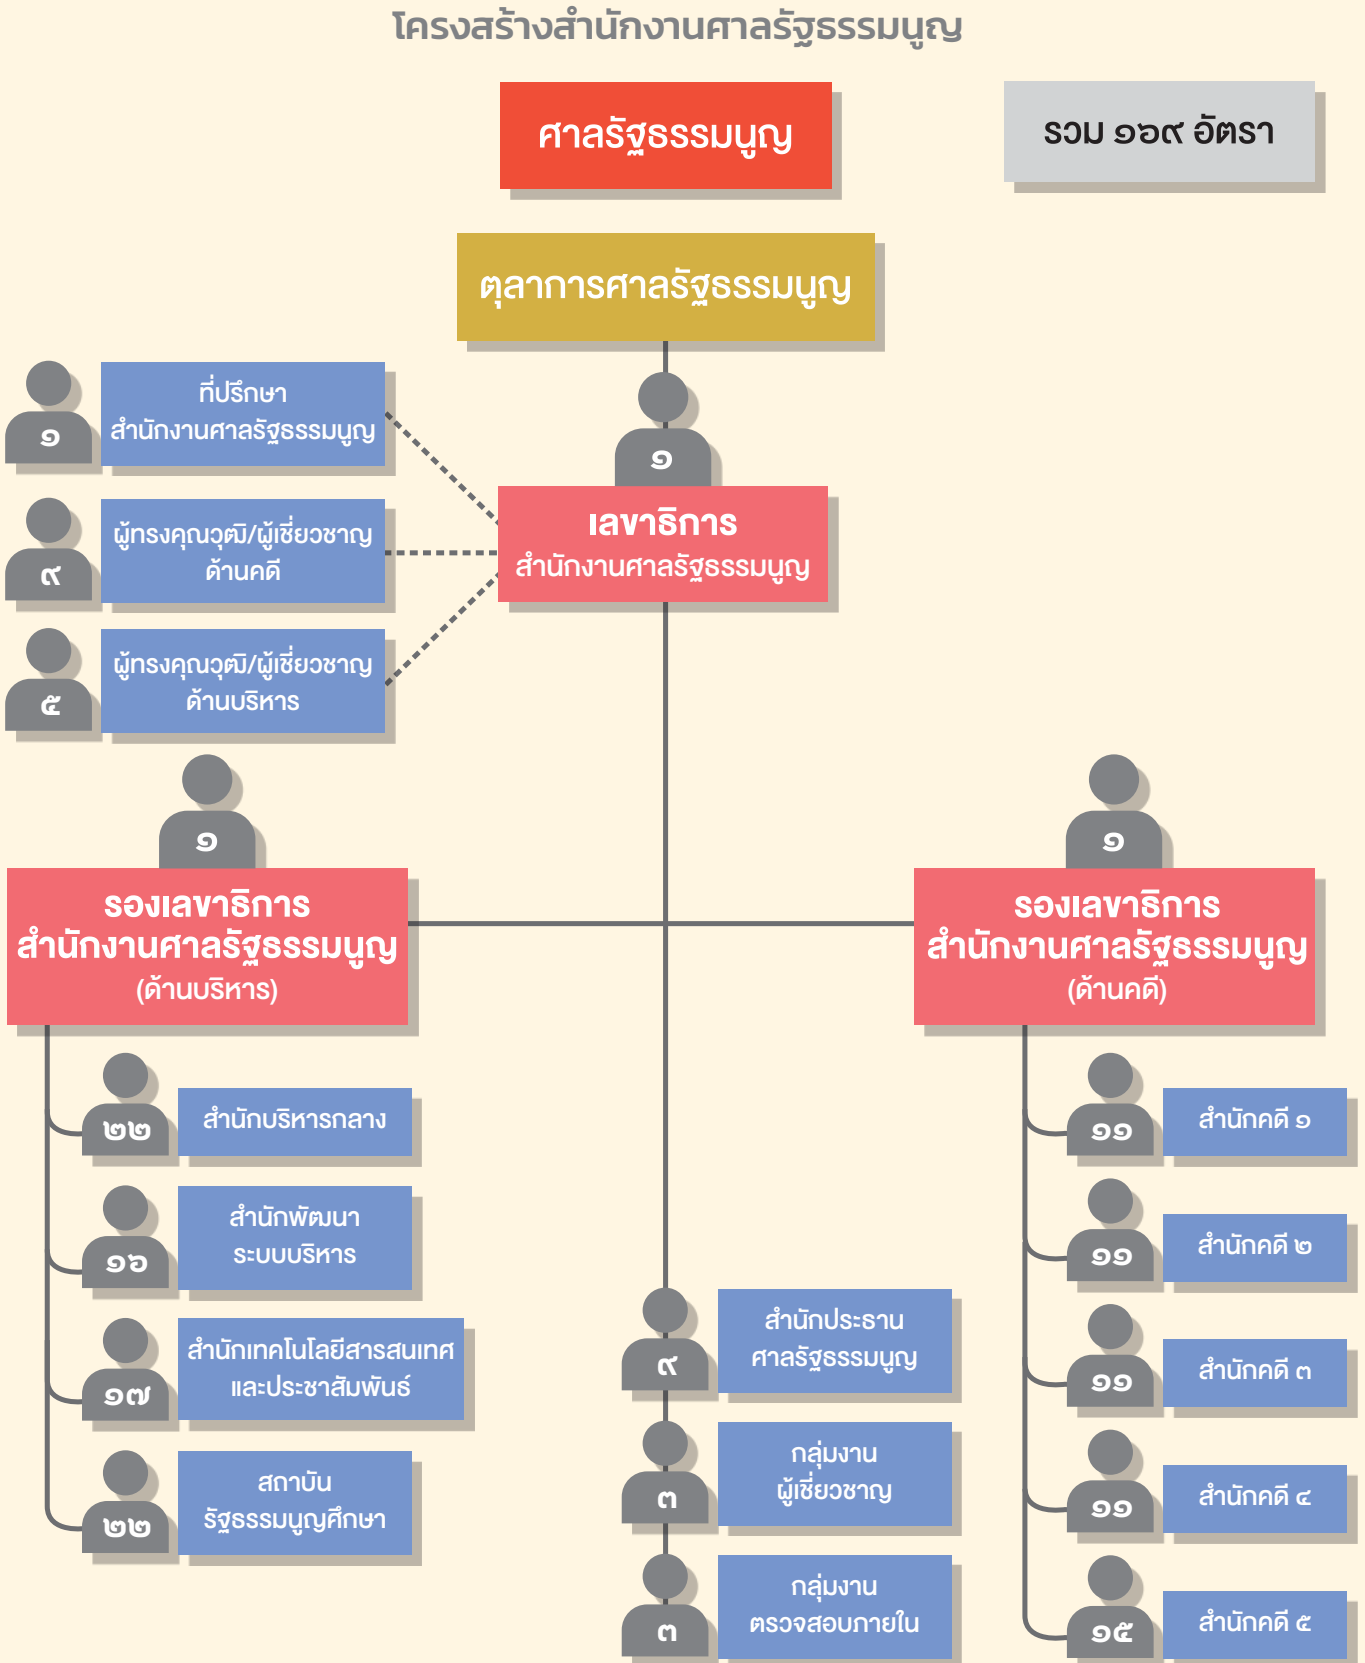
โครงสร้างสำนักงานศาลรัฐธรรมนูญ

ศาลรัฐธรรมนูญ

รวม ๑๖๙ อัตรา

ตุลาการศาลรัฐธรรมนูญ

๑ ที่ปรึกษา สำนักงานศาลรัฐธรรมนูญ

๙ ผู้ทรงคุณวุฒิ/ผู้เชี่ยวชาญ ด้านคดี

๕ ผู้ทรงคุณวุฒิ/ผู้เชี่ยวชาญ ด้านบริหาร

๑

เลขาธิการ
สำนักงานศาลรัฐธรรมนูญ

๑

รองเลขาธิการ
สำนักงานศาลรัฐธรรมนูญ
(ด้านบริหาร)

๑

รองเลขาธิการ
สำนักงานศาลรัฐธรรมนูญ
(ด้านคดี)

๒๒ สำนักบริหารกลาง

๑๖ สำนักพัฒนา ระบบบริหาร

๑๗ สำนักเทคโนโลยีสารสนเทศ และประชาสัมพันธ์

๒๒ สถาบัน รัฐธรรมนูญศึกษา

๙ สำนักประธาน ศาลรัฐธรรมนูญ

๓ กลุ่มงาน ผู้เชี่ยวชาญ

๓ กลุ่มงาน ตรวจสอบภายใน

๑๑ สำนักคดี ๑

๑๑ สำนักคดี ๒

๑๑ สำนักคดี ๓

๑๑ สำนักคดี ๔

๑๕ สำนักคดี ๕